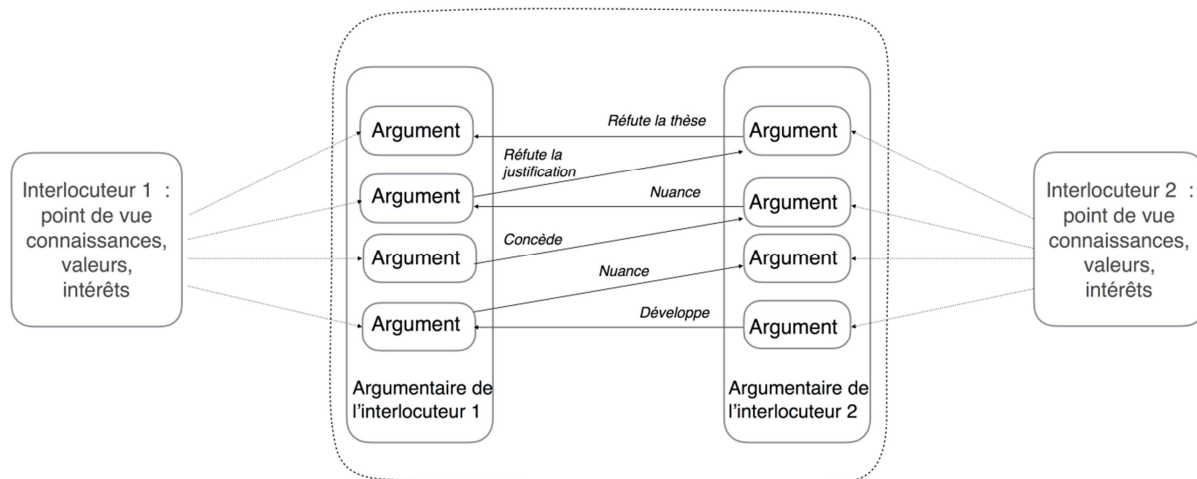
Interlocuteur 1 : point de vue connaissances, valeurs, intérêts

Argument
Argument
Argument
Argument

Argumentaire de l'interlocuteur 1

Réfute la thèse
Réfute la justification
Nuance
Concède
Nuance
Développe

Argument
Argument
Argument
Argument

Argumentaire de l'interlocuteur 2

Interlocuteur 2 : point de vue connaissances, valeurs, intérêts